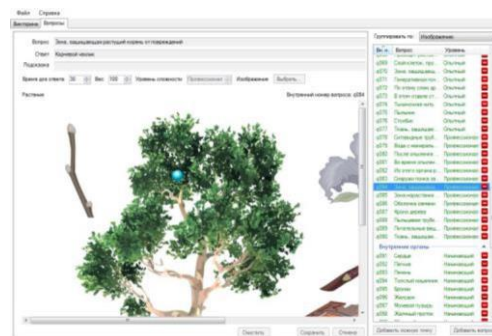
Файл Справка
Викторина Вопросы

Вопрос: Зона, защищающая растущий корень от повреждений
Ответ: Корневой чехлик
Подсказка

Время для ответа: 30 Вес: 100 Уровень сложности: Профессионал Изображение: Выбрать...

Растения

Внутренний номер вопроса: q084

Группировать по: Изображение

| № | Вопрос | Уровень |
|---|---|---|
| q069 | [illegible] | Опытный |
| q070 | Зона, защищающ... | Опытный |
| q071 | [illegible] | Опытный |
| q072 | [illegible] | Опытный |
| q073 | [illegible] | Опытный |
| q074 | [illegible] | Опытный |
| q075 | Пыльник | Опытный |
| q076 | Столбик | Опытный |
| q077 | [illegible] | Опытный |
| q078 | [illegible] | Профессионал |
| q079 | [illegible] | Профессионал |
| q080 | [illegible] | Профессионал |
| q081 | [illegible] | Профессионал |
| q082 | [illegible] | Профессионал |
| q083 | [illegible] | Профессионал |
| q084 | Зона, защищающ... | Профессионал |
| q085 | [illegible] | Профессионал |
| q086 | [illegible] | Профессионал |
| q087 | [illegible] | Профессионал |
| q088 | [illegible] | Профессионал |
| q089 | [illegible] | Профессионал |
| q090 | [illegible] | Профессионал |

Внутренние органы

| № | Вопрос | Уровень |
|---|---|---|
| q091 | Сердце | Начинающий |
| q092 | Легкие | Начинающий |
| q093 | Печень | Начинающий |
| q094 | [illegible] | Начинающий |
| q095 | Бронхи | Начинающий |
| q096 | Желудок | Начинающий |
| q097 | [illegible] | Начинающий |
| q098 | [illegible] | Начинающий |

Очистить Сохранить Отмена

Добавить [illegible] Добавить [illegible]